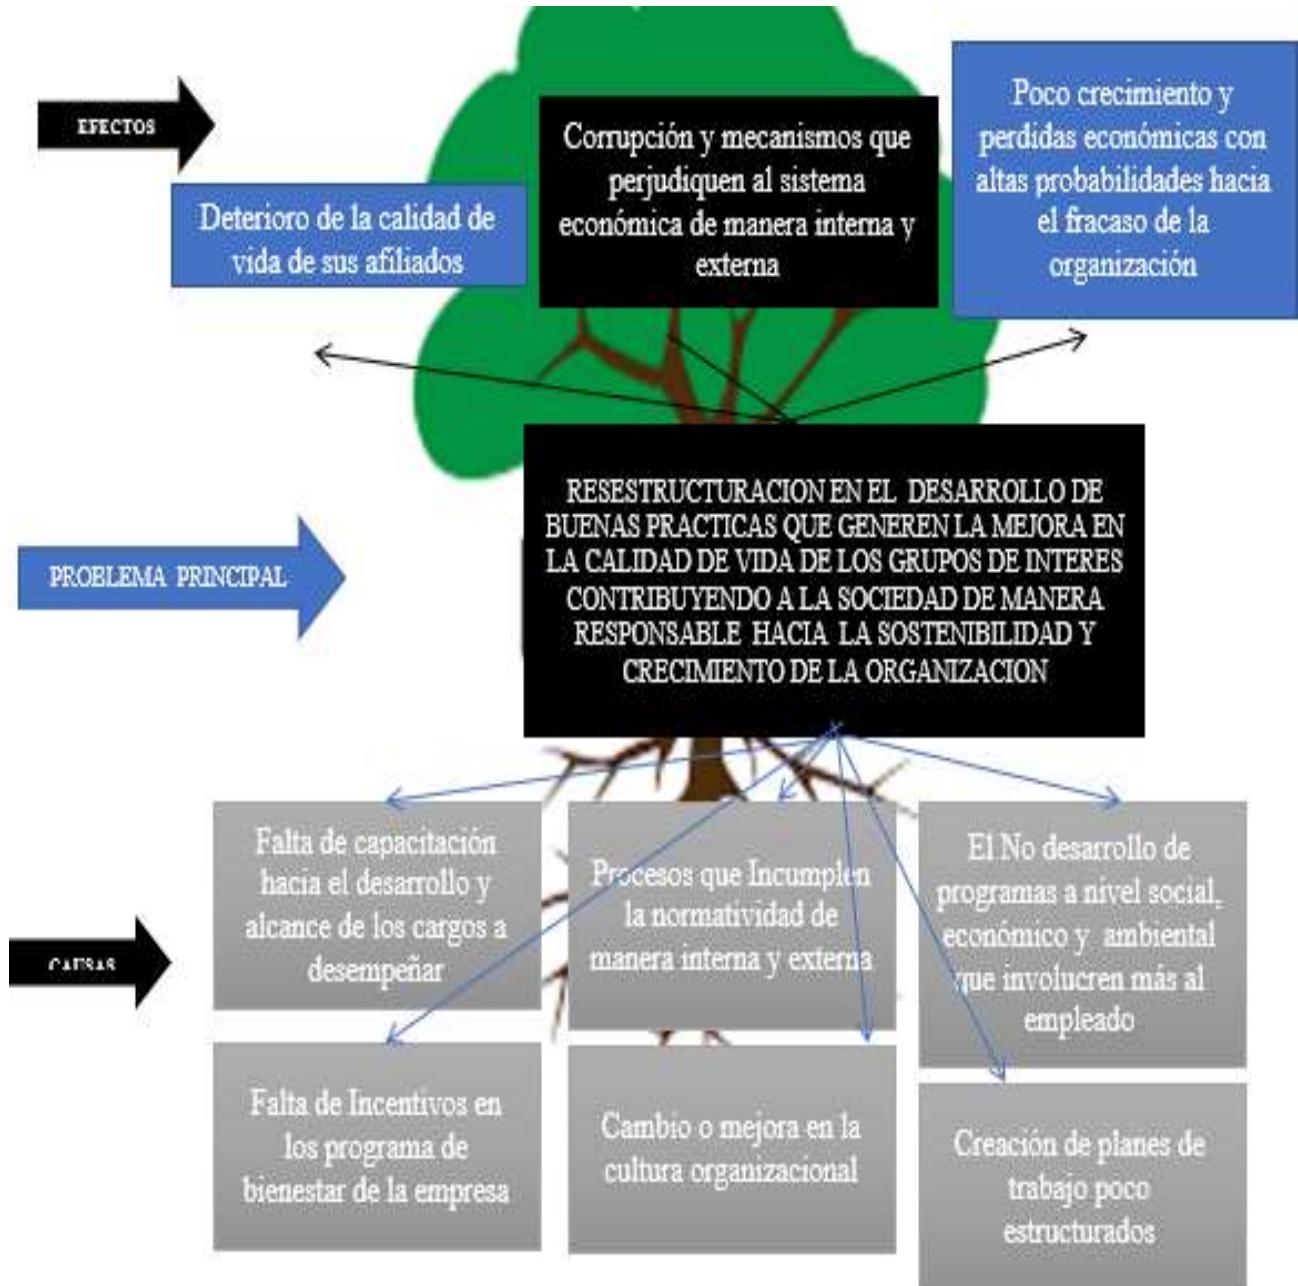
EFECTOS

Deterioro de la calidad de vida de sus afiliados

Corrupción y mecanismos que perjudiquen al sistema económica de manera interna y externa

Poco crecimiento y perdidas económicas con altas probabilidades hacia el fracaso de la organización

PROBLEMA PRINCIPAL

RESESTRUCTURACION EN EL DESARROLLO DE BUENAS PRACTICAS QUE GENEREN LA MEJORA EN LA CALIDAD DE VIDA DE LOS GRUPOS DE INTERES CONTRIBUYENDO A LA SOCIEDAD DE MANERA RESPONSABLE HACIA LA SOSTENIBILIDAD Y CRECIMIENTO DE LA ORGANIZACION

CAUSAS

Falta de capacitación hacia el desarrollo y alcance de los cargos a desempeñar

Procesos que Incumplen la normatividad de manera interna y externa

El No desarrollo de programas a nivel social, económico y ambiental que involucren más al empleado

Falta de Incentivos en los programa de bienestar de la empresa

Cambio o mejora en la cultura organizacional

Creación de planes de trabajo poco estructurados